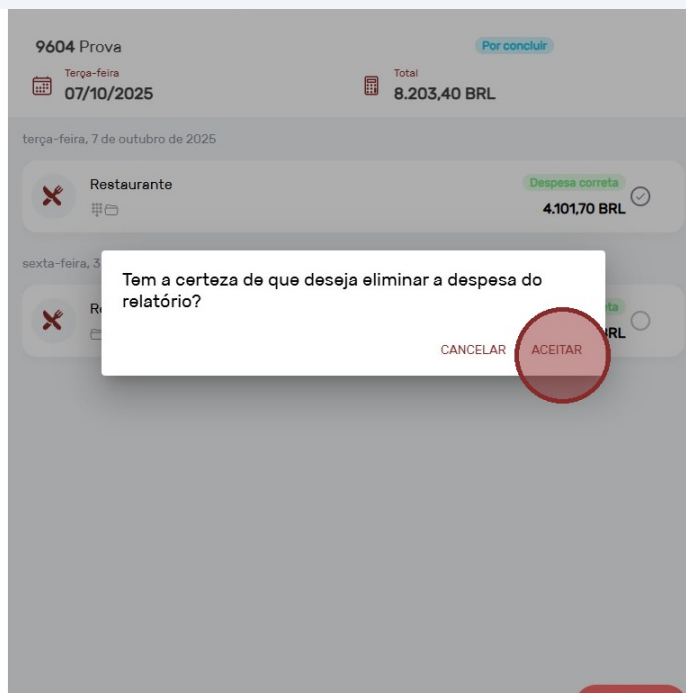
9604 Prova

Por concluir

Terça-feira
07/10/2025

Total
8.203,40 BRL

terça-feira, 7 de outubro de 2025

Restaurante

Despesa correta
4.101,70 BRL

sexta-feira, 3

Re

rta
RL

Tem a certeza de que deseja eliminar a despesa do relatório?

CANCELAR ACEITAR